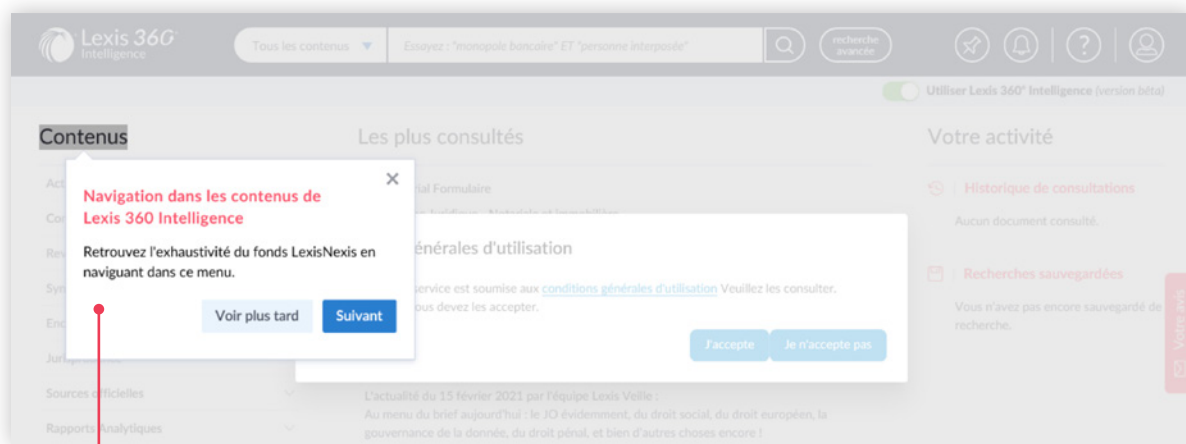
Lexis 360 Intelligence

Tous les contenus ▼ Essayez : "monopole bancaire" ET "personne interposée"

recherche avancée

Utiliser Lexis 360° Intelligence (version bêta)

Contenus

Navigation dans les contenus de Lexis 360 Intelligence

Retrouvez l'exhaustivité du fonds LexisNexis en naviguant dans ce menu.

Voir plus tard

Suivant

Act

Co

Rev

Sy

En

Juri

Sources officielles

Rapports Analytiques

Les plus consultés

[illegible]rial Formulaire

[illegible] juridiques - Notariale et immobilière

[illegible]générales d'utilisation

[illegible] service est soumise aux conditions générales d'utilisation Veuillez les consulter. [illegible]ous devez les accepter.

J'accepte

Je n'accepte pas

L'actualité du 15 février 2021 par l'équipe Lexis Veille :

Au menu du brief aujourd'hui : le JO évidemment, du droit social, du droit européen, la gouvernance de la donnée, du droit pénal, et bien d'autres choses encore !

Votre activité

Historique de consultations

Aucun document consulté.

Recherches sauvegardées

Vous n'avez pas encore sauvegardé de recherche.

Votre avis